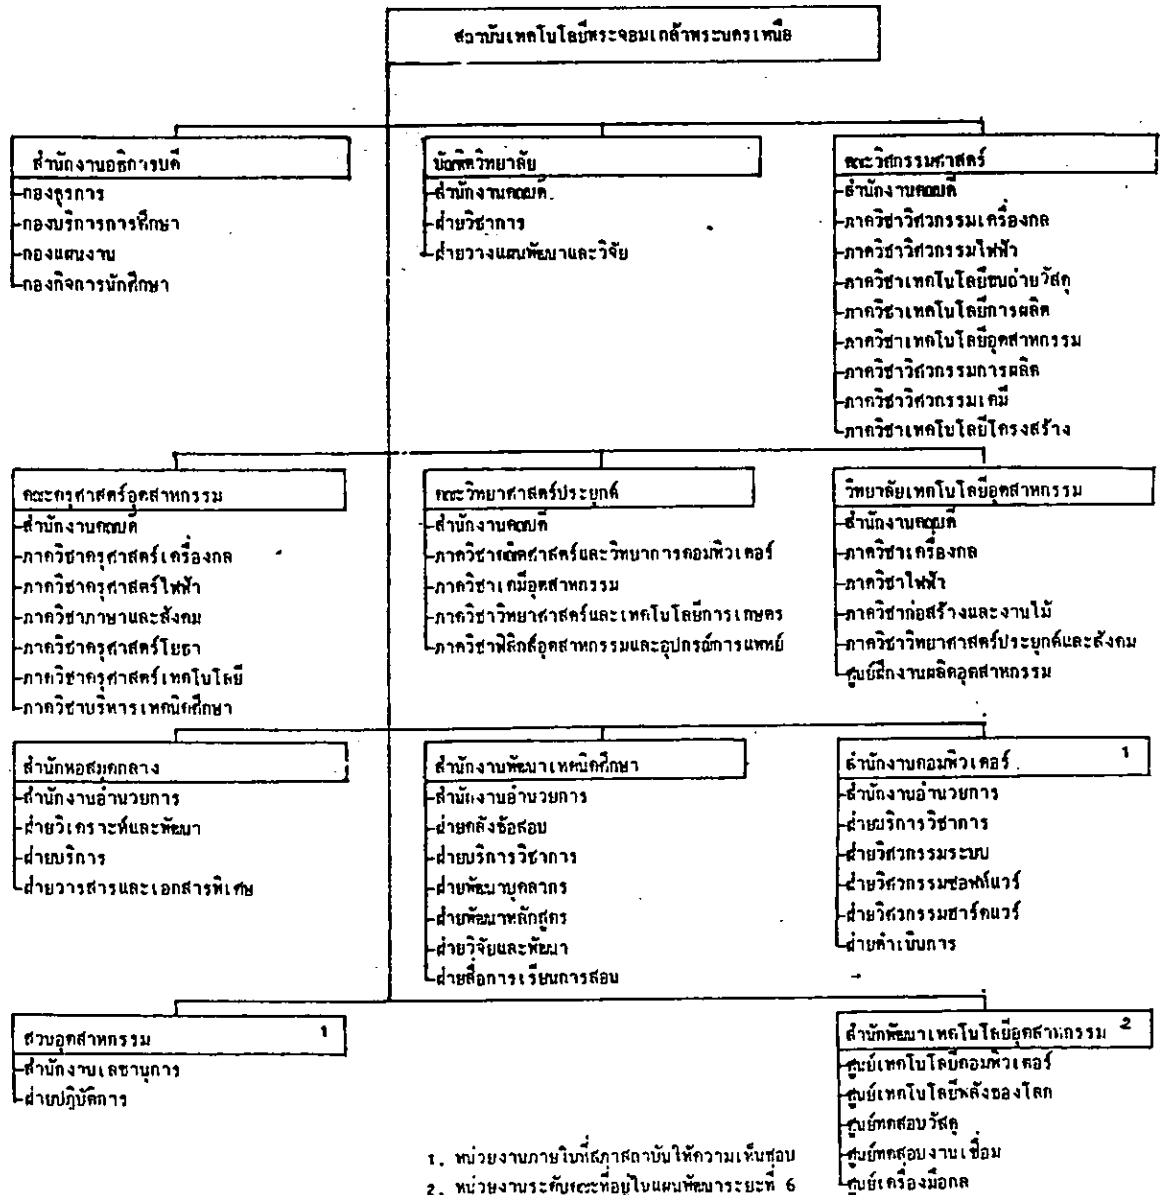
สถาบันเทคโนโลยีพระจอมเกล้าพระนครเหนือ

สำนักงานอธิการบดี
กองธุรการ
กองบริการการศึกษา
กองแผนงาน
กองกิจการนักศึกษา

บัณฑิตวิทยาลัย
สำนักงานคณบดี
ฝ่ายวิชาการ
ฝ่ายวางแผนพัฒนาและวิจัย

คณะวิศวกรรมศาสตร์
สำนักงานคณบดี
ภาควิชาวิศวกรรมเครื่องกล
ภาควิชาวิศวกรรมไฟฟ้า
ภาควิชาเทคโนโลยีขนถ่ายวัสดุ
ภาควิชาเทคโนโลยีการผลิต
ภาควิชาเทคโนโลยีอุตสาหกรรม
ภาควิชาวิศวกรรมการผลิต
ภาควิชาวิศวกรรมเคมี
ภาควิชาเทคโนโลยีโครงสร้าง

คณะครุศาสตร์อุตสาหกรรม
สำนักงานคณบดี
ภาควิชาครุศาสตร์เครื่องกล
ภาควิชาครุศาสตร์ไฟฟ้า
ภาควิชาภาษาและสังคม
ภาควิชาครุศาสตร์โยธา
ภาควิชาครุศาสตร์เทคโนโลยี
ภาควิชาบริหารเทคนิคศึกษา

คณะวิทยาศาสตร์ประยุกต์
สำนักงานคณบดี
ภาควิชาคณิตศาสตร์และวิทยาการคอมพิวเตอร์
ภาควิชาเคมีอุตสาหกรรม
ภาควิชาวิทยาศาสตร์และเทคโนโลยีการเกษตร
ภาควิชาฟิสิกส์อุตสาหกรรมและอุปกรณ์การแพทย์

วิทยาลัยเทคโนโลยีอุตสาหกรรม
สำนักงานคณบดี
ภาควิชาเครื่องกล
ภาควิชาไฟฟ้า
ภาควิชาก่อสร้างและงานไม้
ภาควิชาวิทยาศาสตร์ประยุกต์และสังคม
ศูนย์ฝึกงานผลิตอุตสาหกรรม

สำนักหอสมุดกลาง
สำนักงานอำนวยการ
ฝ่ายวิเคราะห์และพัฒนา
ฝ่ายบริการ
ฝ่ายวารสารและเอกสารพิเศษ

สำนักงานพัฒนาเทคนิคศึกษา
สำนักงานอำนวยการ
ฝ่ายคลังข้อสอบ
ฝ่ายบริการวิชาการ
ฝ่ายพัฒนาบุคลากร
ฝ่ายพัฒนาหลักสูตร
ฝ่ายวิจัยและพัฒนา
ฝ่ายสื่อการเรียนการสอน

สำนักงานคอมพิวเตอร์ 1
สำนักงานอำนวยการ
ฝ่ายบริการวิชาการ
ฝ่ายวิศวกรรมระบบ
ฝ่ายวิศวกรรมซอฟท์แวร์
ฝ่ายวิศวกรรมฮาร์ดแวร์
ฝ่ายดำเนินการ

สวนอุตสาหกรรม 1
สำนักงานเลขานุการ
ฝ่ายปฏิบัติการ

สำนักพัฒนาเทคโนโลยีอุตสาหกรรม 2
ศูนย์เทคโนโลยีคอมพิวเตอร์
ศูนย์เทคโนโลยีพลังของโลก
ศูนย์ทดสอบวัสดุ
ศูนย์ทดสอบงานเชื่อม
ศูนย์เครื่องมือกล

1. หน่วยงานภายในที่สภาสถาบันให้ความเห็นชอบ
2. หน่วยงานระดับคณะที่อยู่ในแผนพัฒนาระยะที่ 6